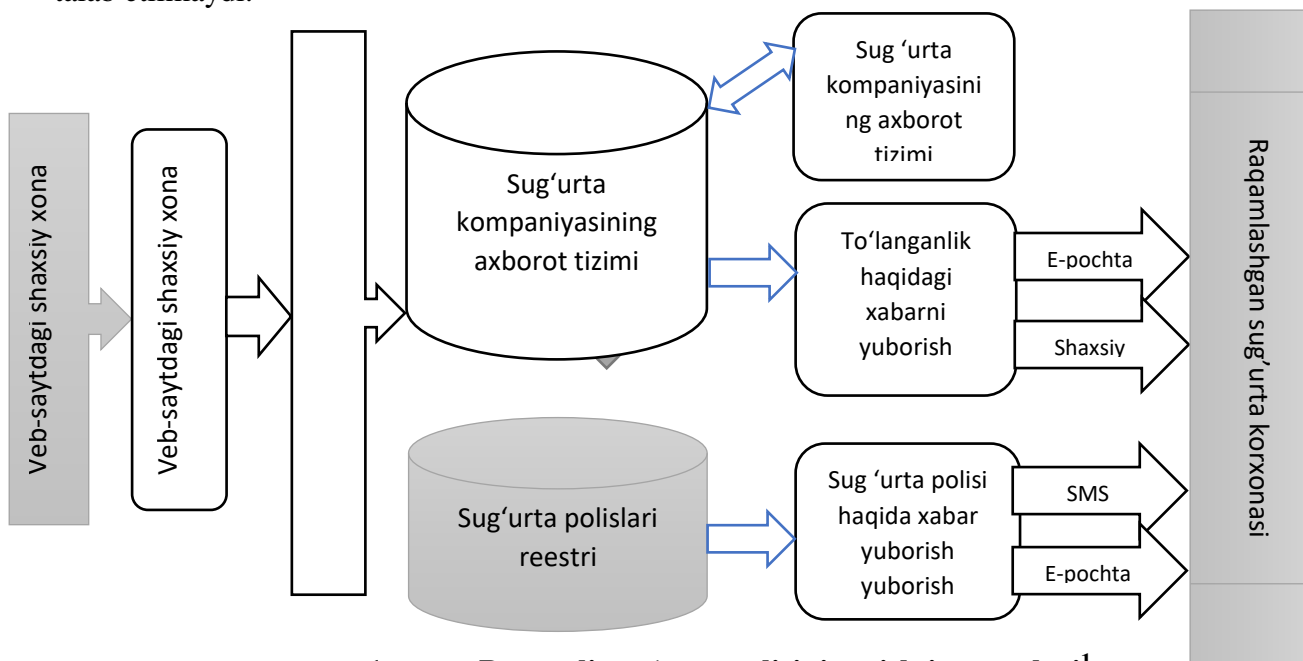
Veb-saytdagi shaxsiy xona

Veb-saytdagi shaxsiy xona

Sug‘urta kompaniyasining axborot tizimi

Sug ‘urta kompaniyasini ng axborot tizimi

To‘langanlik haqidagi xabarni yuborish

E-pochta

Shaxsiy

Sug‘urta polislari reestri

Sug ‘urta polisi haqida xabar yuborish yuborish

SMS

E-pochta

Raqamlashgan sug‘urta korxonasi